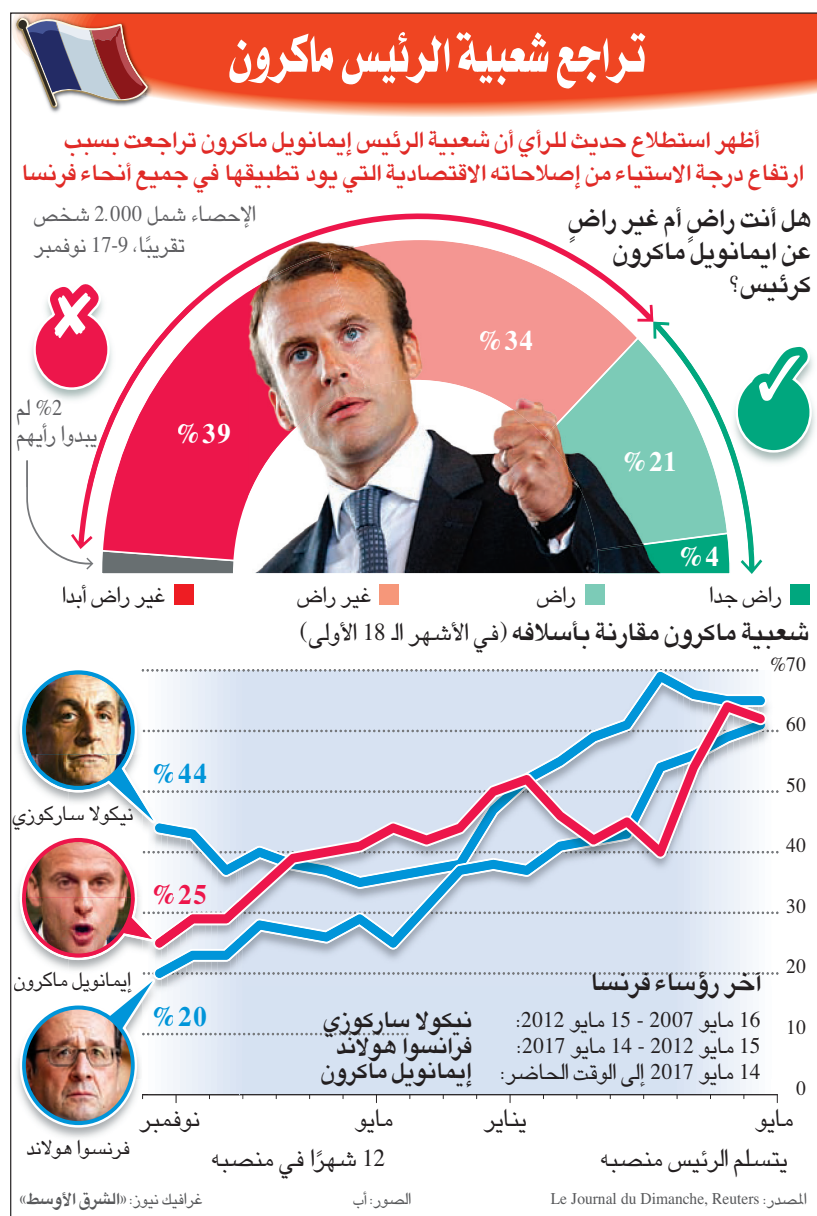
تراجع شعبية الرئيس ماكرون

أظهر استطلاع حديث للرأي أن شعبية الرئيس إيمانويل ماكرون تراجعت بسبب ارتفاع درجة الاستياء من إصلاحاته الاقتصادية التي يود تطبيقها في جميع أنحاء فرنسا

الإحصاء شمل 2.000 شخص تقريبًا، 9-17 نوفمبر

هل أنت راضٍ أم غير راضٍ عن ايمانويل ماكرون كرئيس؟

2% لم يبدوا رأيهم

%39

%34

%21

%4

غير راض أبدا

غير راض

راض

راض جدا

شعبية ماكرون مقارنة بأسلافه (في الأشهر الـ 18 الأولى)

%70

60

50

40

30

20

10

0

%44

%25

%20

نيكولا ساركوزي

إيمانويل ماكرون

فرنسوا هولاند

آخر رؤساء فرنسا

16 مايو 2007 - 15 مايو 2012: نيكولا ساركوزي

15 مايو 2012 - 14 مايو 2017: فرانسوا هولاند

14 مايو 2017 إلى الوقت الحاضر: إيمانويل ماكرون

مايو

يناير

مايو

نوفمبر

يتسلم الرئيس منصبه

12 شهرًا في منصبه

المصدر: Le Journal du Dimanche, Reuters

الصور: أ ب

غرافيك نيوز: «الشرق الأوسط»